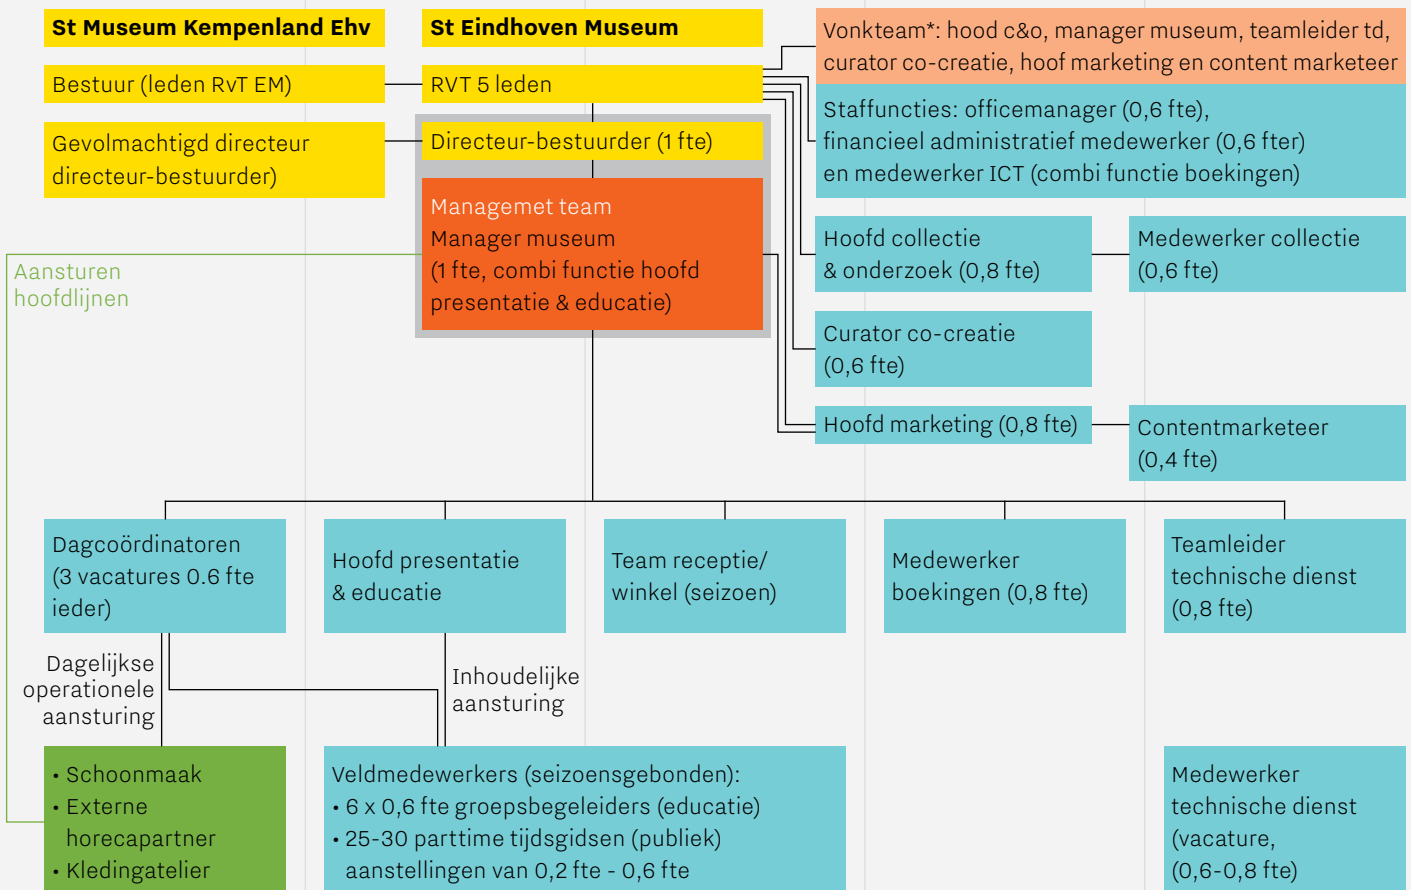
St Museum Kempenland Ehv

St Eindhoven Museum

Vonkteam*: hood c&o, manager museum, teamleider td, curator co-creatie, hoof marketing en content marketeer

Bestuur (leden RvT EM)

RVT 5 leden

Staffuncties: officemanager (0,6 fte), financieel administratief medewerker (0,6 fter) en medewerker ICT (combi functie boekingen)

Gevolmachtigd directeur directeur-bestuurder)

Directeur-bestuurder (1 fte)

Managemet team
Manager museum
(1 fte, combi functie hoofd presentatie & educatie)

Hoofd collectie & onderzoek (0,8 fte)

Medewerker collectie (0,6 fte)

Aansturen hoofdlijnen

Curator co-creatie (0,6 fte)

Hoofd marketing (0,8 fte)

Contentmarketeer (0,4 fte)

Dagcoördinatoren (3 vacatures 0.6 fte ieder)

Hoofd presentatie & educatie

Team receptie/ winkel (seizoen)

Medewerker boekingen (0,8 fte)

Teamleider technische dienst (0,8 fte)

Dagelijkse operationele aansturing

Inhoudelijke aansturing

• Schoonmaak
• Externe horecapartner
• Kledingatelier

Veldmedewerkers (seizoensgebonden):
• 6 x 0,6 fte groepsbegeleiders (educatie)
• 25-30 parttime tijdsgidsen (publiek) aanstellingen van 0,2 fte - 0,6 fte

Medewerker technische dienst (vacature, (0,6-0,8 fte)